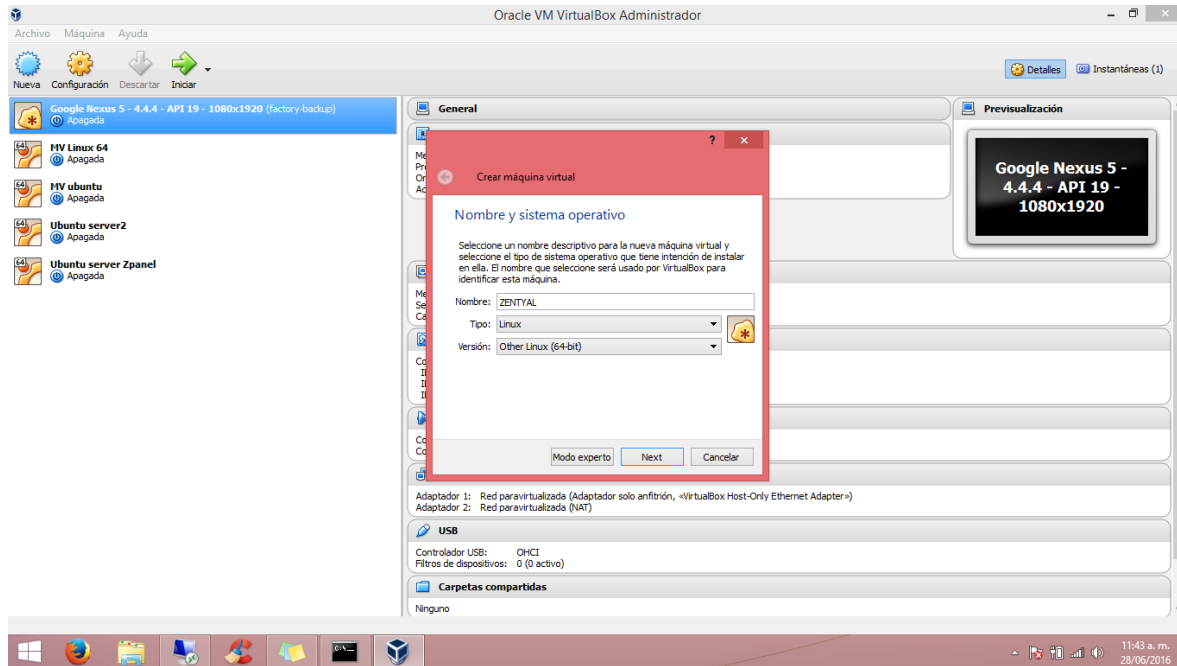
Oracle VM VirtualBox Administrador

Archivo Máquina Ayuda

Nueva Configuración Descartar Iniciar

Detalles Instantáneas (1)

Google Nexus 5 - 4.4.4 - API 19 - 1080x1920 (factory-backup)
Apagada

MV Linux 64
Apagada

MV ubuntu
Apagada

Ubuntu server2
Apagada

Ubuntu server Zpanel
Apagada

General

Previsualización

Google Nexus 5 - 4.4.4 - API 19 - 1080x1920

?

Crear máquina virtual

Nombre y sistema operativo

Seleccione un nombre descriptivo para la nueva máquina virtual y seleccione el tipo de sistema operativo que tiene intención de instalar en ella. El nombre que seleccione será usado por VirtualBox para identificar esta máquina.

Nombre: ZENTYAL

Tipo: Linux

Versión: Other Linux (64-bit)

Modo experto Next Cancelar

Adaptador 1: Red paravirtualizada (Adaptador solo anfitrión, «VirtualBox Host-Only Ethernet Adapter»)
Adaptador 2: Red paravirtualizada (NAT)

USB

Controlador USB: OHCI
Filtros de dispositivos: 0 (0 activo)

Carpetas compartidas

Ninguno

11:43 a. m.
28/06/2016